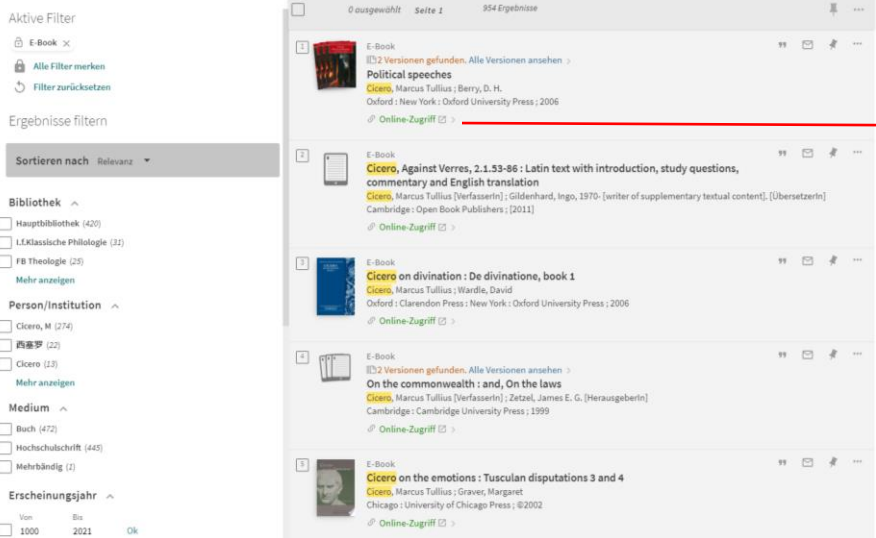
Aktive Filter

E-Book ×

Alle Filter merken

Filter zurücksetzen

Ergebnisse filtern

Sortieren nach Relevanz

Bibliothek

Hauptbibliothek (420)

I.f.Klassische Philologie (31)

FB Theologie (25)

Mehr anzeigen

Person/Institution

Cicero, M (274)

西塞罗 (22)

Cicero (13)

Mehr anzeigen

Medium

Buch (472)

Hochschulschrift (445)

Mehrbändig (1)

Erscheinungsjahr

Von 1000

Bis 2021

Ok

0 ausgewählt Seite 1 954 Ergebnisse

1

E-Book

2 Versionen gefunden. Alle Versionen ansehen

Political speeches

Cicero, Marcus Tullius ; Berry, D. H.

Oxford : New York : Oxford University Press ; 2006

Online-Zugriff

2

E-Book

Cicero, Against Verres, 2.1.53-86 : Latin text with introduction, study questions, commentary and English translation

Cicero, Marcus Tullius [VerfasserIn] ; Gildenhard, Ingo, 1970- [writer of supplementary textual content]. [ÜbersetzerIn]

Cambridge : Open Book Publishers ; [2011]

Online-Zugriff

3

E-Book

Cicero on divination : De divinatione, book 1

Cicero, Marcus Tullius ; Wardle, David

Oxford : Clarendon Press : New York : Oxford University Press ; 2006

Online-Zugriff

4

E-Book

2 Versionen gefunden. Alle Versionen ansehen

On the commonwealth : and, On the laws

Cicero, Marcus Tullius [VerfasserIn] ; Zetzel, James E. G. [HerausgeberIn]

Cambridge : Cambridge University Press ; 1999

Online-Zugriff

5

E-Book

Cicero on the emotions : Tusculan disputations 3 and 4

Cicero, Marcus Tullius ; Graver, Margaret

Chicago : University of Chicago Press ; ©2002

Online-Zugriff